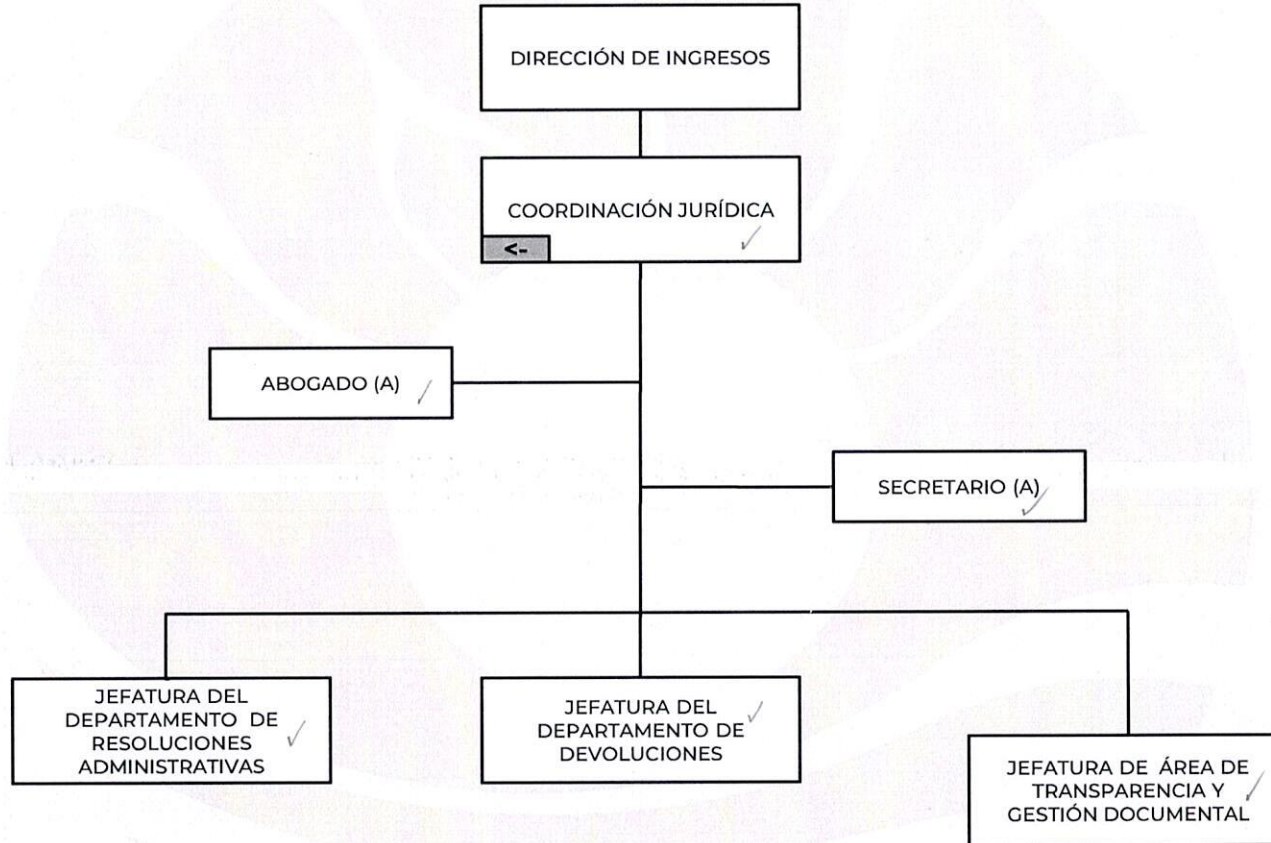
DIRECCIÓN DE INGRESOS

COORDINACIÓN JURÍDICA

<-

ABOGADO (A)

SECRETARIO (A)

JEFATURA DEL DEPARTAMENTO DE RESOLUCIONES ADMINISTRATIVAS

JEFATURA DEL DEPARTAMENTO DE DEVOLUCIONES

JEFATURA DE ÁREA DE TRANSPARENCIA Y GESTIÓN DOCUMENTAL